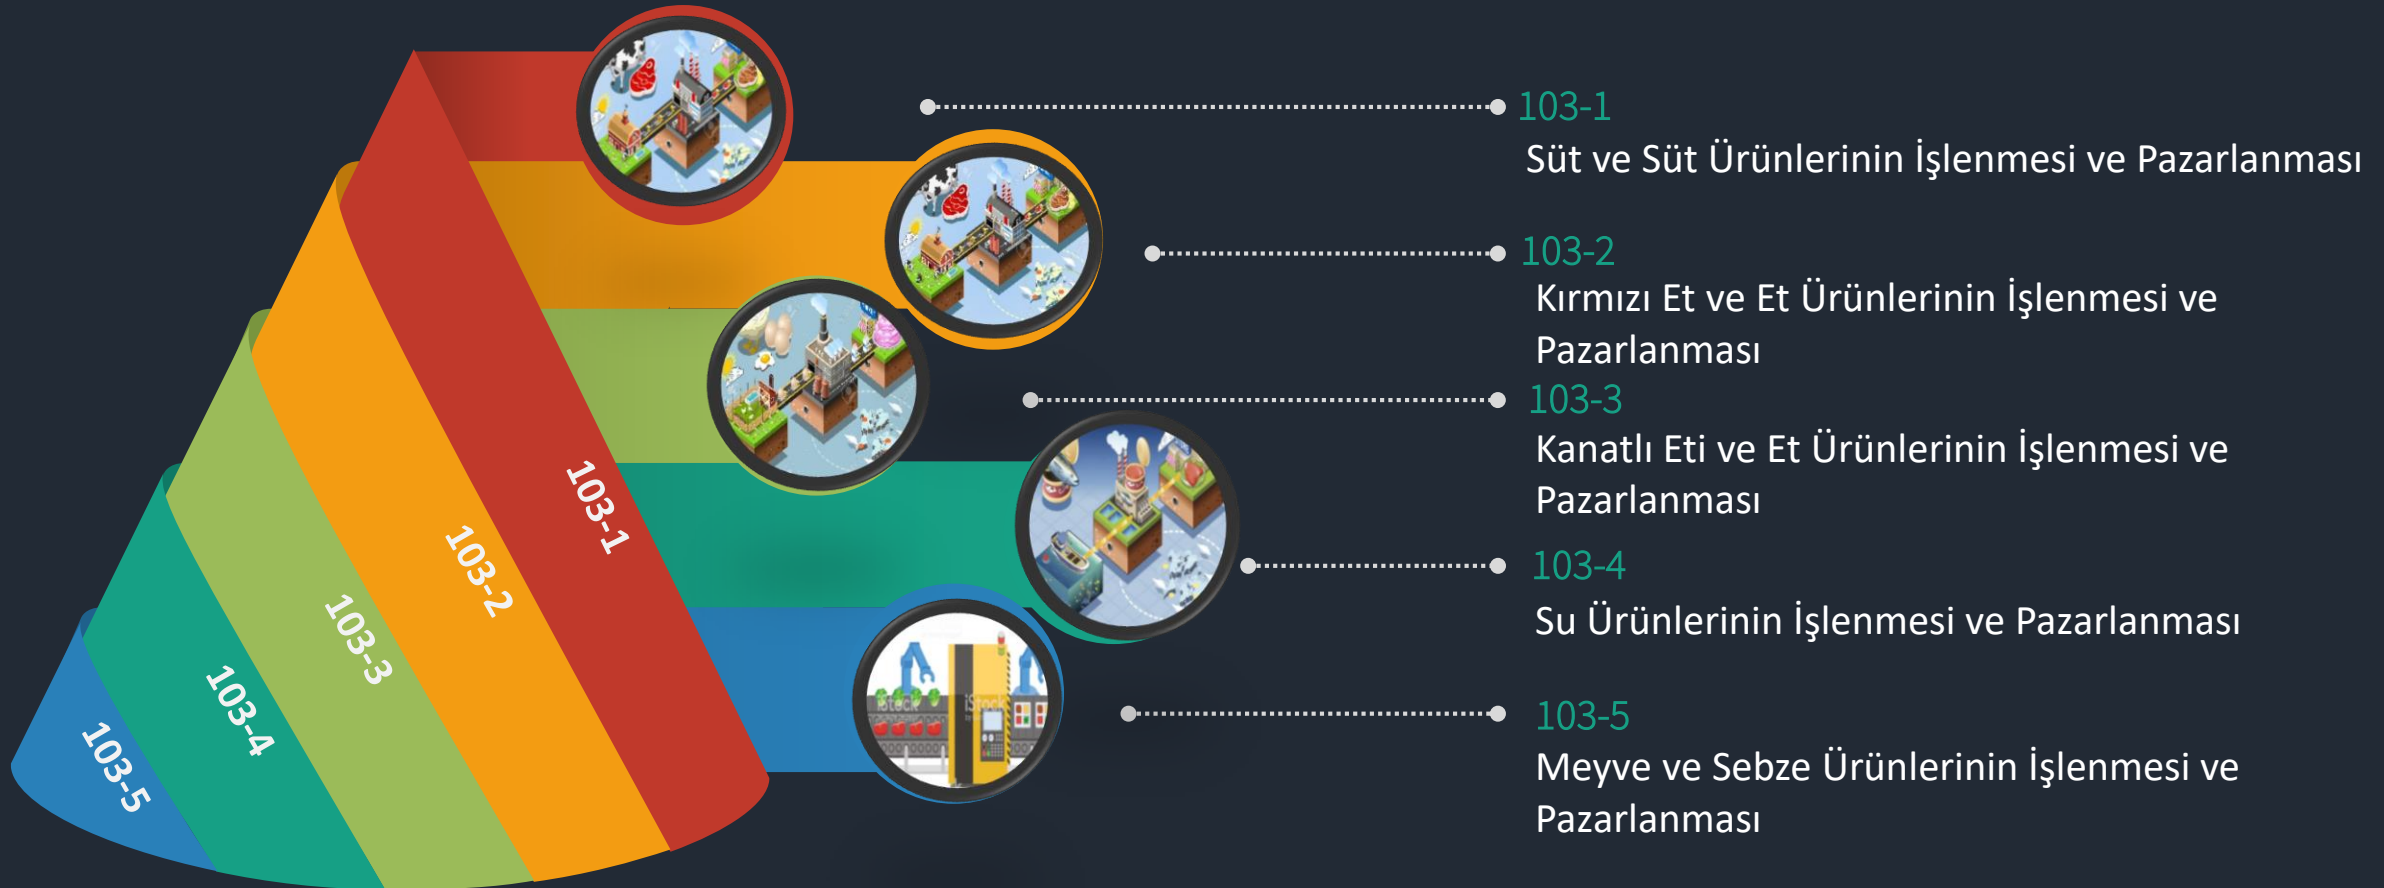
103-1
103-2
103-3
103-4
103-5

103-1
Süt ve Süt Ürünlerinin İşlenmesi ve Pazarlanması

103-2
Kırmızı Et ve Et Ürünlerinin İşlenmesi ve Pazarlanması

103-3
Kanatlı Eti ve Et Ürünlerinin İşlenmesi ve Pazarlanması

103-4
Su Ürünlerinin İşlenmesi ve Pazarlanması

103-5
Meyve ve Sebze Ürünlerinin İşlenmesi ve Pazarlanması